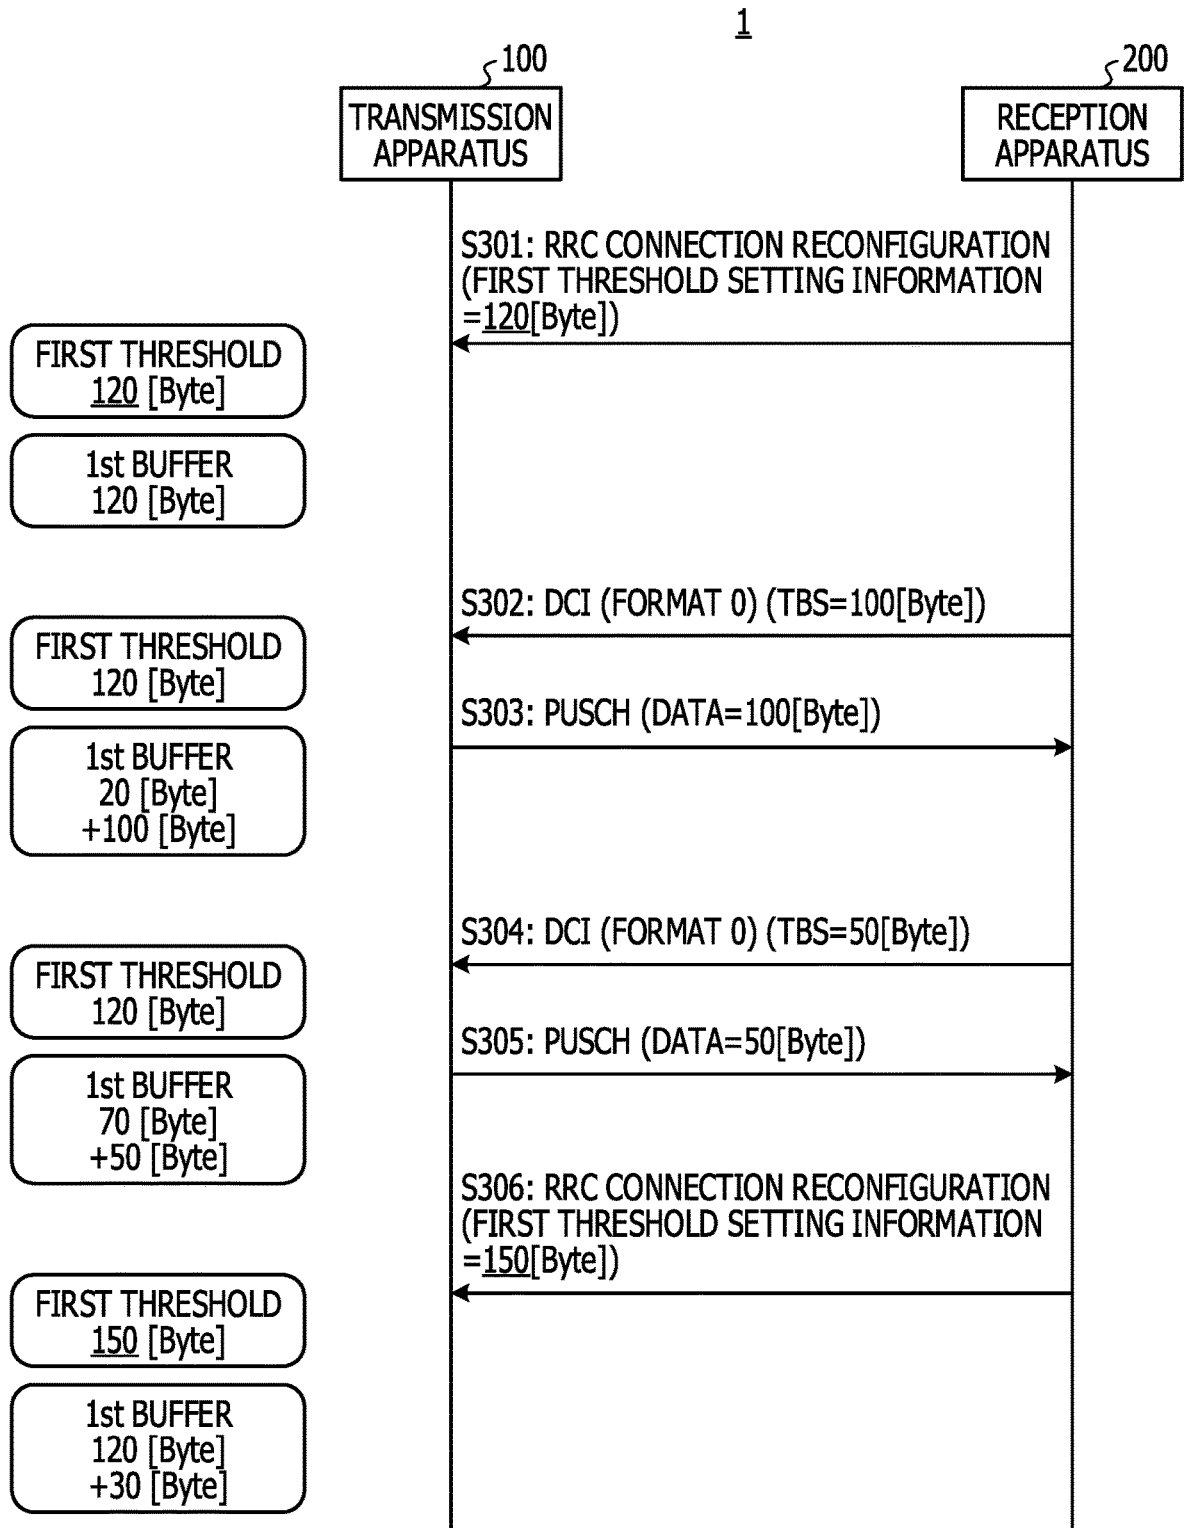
1

100

TRANSMISSION APPARATUS

200

RECEPTION APPARATUS

S301: RRC CONNECTION RECONFIGURATION (FIRST THRESHOLD SETTING INFORMATION =120[Byte])

FIRST THRESHOLD 120 [Byte]

1st BUFFER 120 [Byte]

S302: DCI (FORMAT 0) (TBS=100[Byte])

FIRST THRESHOLD 120 [Byte]

S303: PUSCH (DATA=100[Byte])

1st BUFFER 20 [Byte] +100 [Byte]

S304: DCI (FORMAT 0) (TBS=50[Byte])

FIRST THRESHOLD 120 [Byte]

S305: PUSCH (DATA=50[Byte])

1st BUFFER 70 [Byte] +50 [Byte]

S306: RRC CONNECTION RECONFIGURATION (FIRST THRESHOLD SETTING INFORMATION =150[Byte])

FIRST THRESHOLD 150 [Byte]

1st BUFFER 120 [Byte] +30 [Byte]